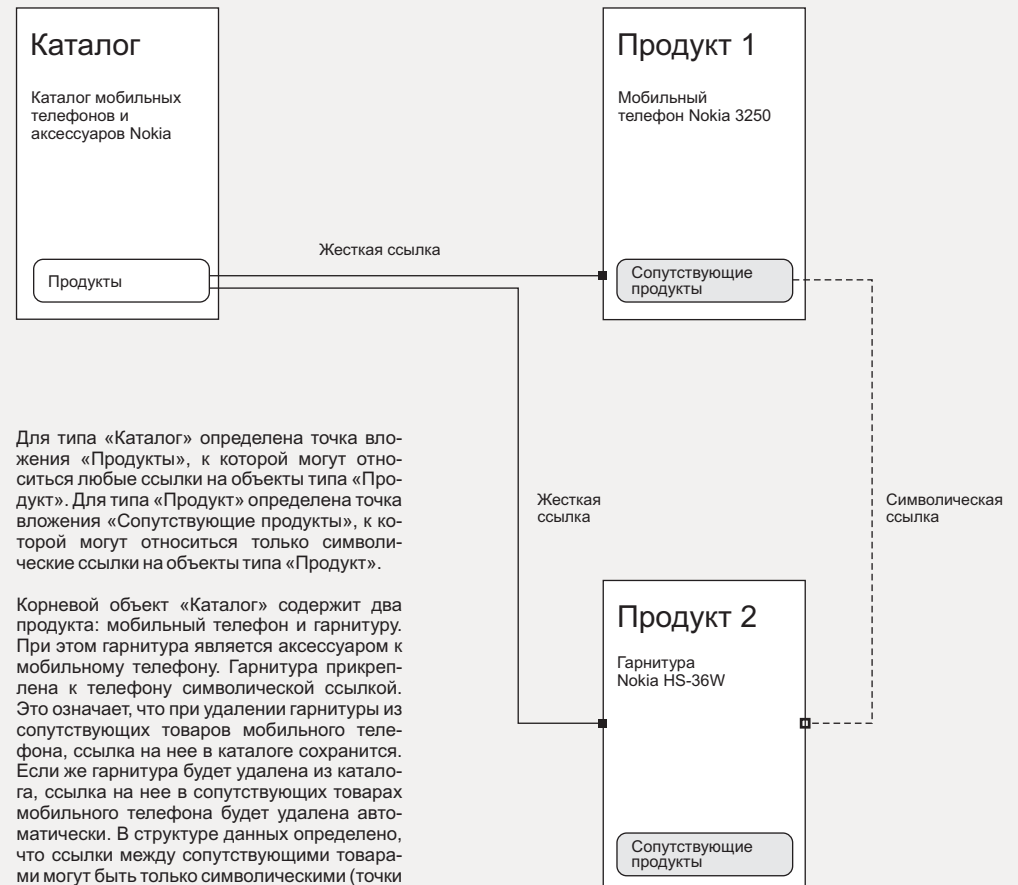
Каталог

Каталог мобильных телефонов и аксессуаров Nokia

Продукты

Жесткая ссылка

Продукт 1

Мобильный телефон Nokia 3250

Сопутствующие продукты

Жесткая ссылка

Символическая ссылка

Для типа «Каталог» определена точка вложения «Продукты», к которой могут относиться любые ссылки на объекты типа «Продукт». Для типа «Продукт» определена точка вложения «Сопутствующие продукты», к которой могут относиться только символические ссылки на объекты типа «Продукт».

Корневой объект «Каталог» содержит два продукта: мобильный телефон и гарнитуру. При этом гарнитура является аксессуаром к мобильному телефону. Гарнитура прикреплена к телефону символической ссылкой. Это означает, что при удалении гарнитуры из сопутствующих товаров мобильного телефона, ссылка на нее в каталоге сохранится. Если же гарнитура будет удалена из каталога, ссылка на нее в сопутствующих товарах мобильного телефона будет удалена автоматически. В структуре данных определено, что ссылки между сопутствующими товарами могут быть только символическими (точки

Продукт 2

Гарнитура Nokia HS-36W

Сопутствующие продукты